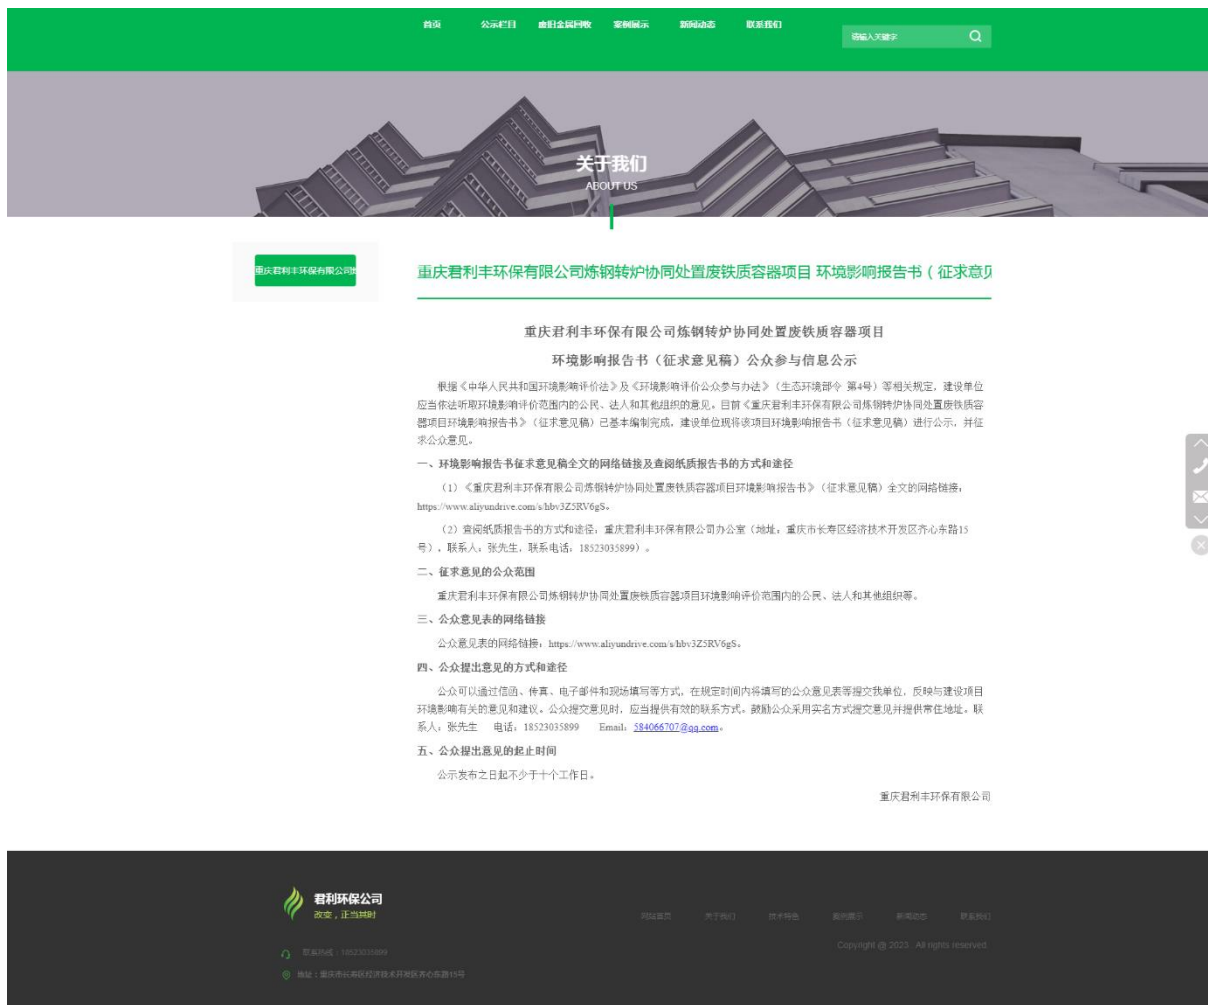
首页 公示栏目 废旧金属回收 案例展示 新闻动态 联系我们

请输入关键字

关于我们
ABOUT US

重庆君利丰环保有限公司

重庆君利丰环保有限公司炼钢转炉协同处置废铁质容器项目 环境影响报告书（征求意见

重庆君利丰环保有限公司炼钢转炉协同处置废铁质容器项目

环境影响报告书（征求意见稿）公众参与信息公示

根据《中华人民共和国环境影响评价法》及《环境影响评价公众参与办法》（生态环境部令 第4号）等相关规定，建设单位应当依法听取环境影响评价范围内的公民、法人和其他组织的意见。目前《重庆君利丰环保有限公司炼钢转炉协同处置废铁质容器项目环境影响报告书》（征求意见稿）已基本编制完成，建设单位现将该项目环境影响报告书（征求意见稿）进行公示，并征求公众意见。

一、环境影响报告书征求意见稿全文的网络链接及查阅纸质报告书的方式和途径

（1）《重庆君利丰环保有限公司炼钢转炉协同处置废铁质容器项目环境影响报告书》（征求意见稿）全文的网络链接：https://www.aliyundrive.com/s/hbv3Z5RV6gS。

（2）查阅纸质报告书的方式和途径：重庆君利丰环保有限公司办公室（地址：重庆市长寿区经济技术开发区齐心东路15号），联系人：张先生，联系电话：18523035899）。

二、征求意见的公众范围

重庆君利丰环保有限公司炼钢转炉协同处置废铁质容器项目环境影响评价范围内的公民、法人和其他组织等。

三、公众意见表的网络链接

公众意见表的网络链接：https://www.aliyundrive.com/s/hbv3Z5RV6gS。

四、公众提出意见的方式和途径

公众可以通过信函、传真、电子邮件和现场填写等方式，在规定时间内将填写的公众意见表等提交我单位，反映与建设项目环境影响有关的意见和建议。公众提交意见时，应当提供有效的联系方式。鼓励公众采用实名方式提交意见并提供常住地址。联系人：张先生 电话：18523035899 Email：584066707@qq.com。

五、公众提出意见的起止时间

公示发布之日起不少于十个工作日。

重庆君利丰环保有限公司

君利环保公司
改变，正当其时

网站首页 关于我们 技术特色 案例展示 新闻动态 联系我们

Copyright @ 2023. All rights reserved.

联系热线：18523035899

地址：重庆市长寿区经济技术开发区齐心东路15号